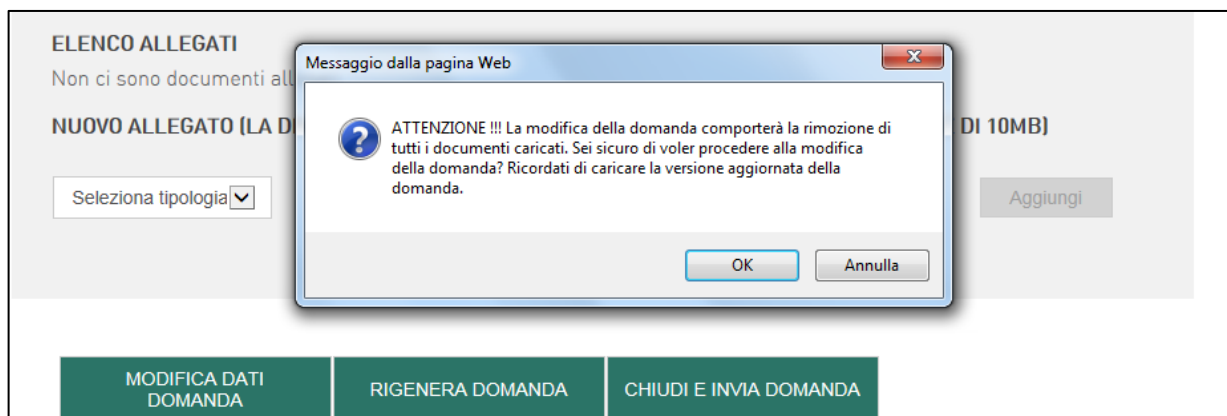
ELENCO ALLEGATI
Non ci sono documenti all

NUOVO ALLEGATO (LA D DI 10MB)

Seleziona tipologia

Aggiungi

Messaggio dalla pagina Web

ATTENZIONE !!! La modifica della domanda comporterà la rimozione di tutti i documenti caricati. Sei sicuro di voler procedere alla modifica della domanda? Ricordati di caricare la versione aggiornata della domanda.

OK

Annulla

MODIFICA DATI DOMANDA

RIGENERA DOMANDA

CHIUDI E INVIA DOMANDA